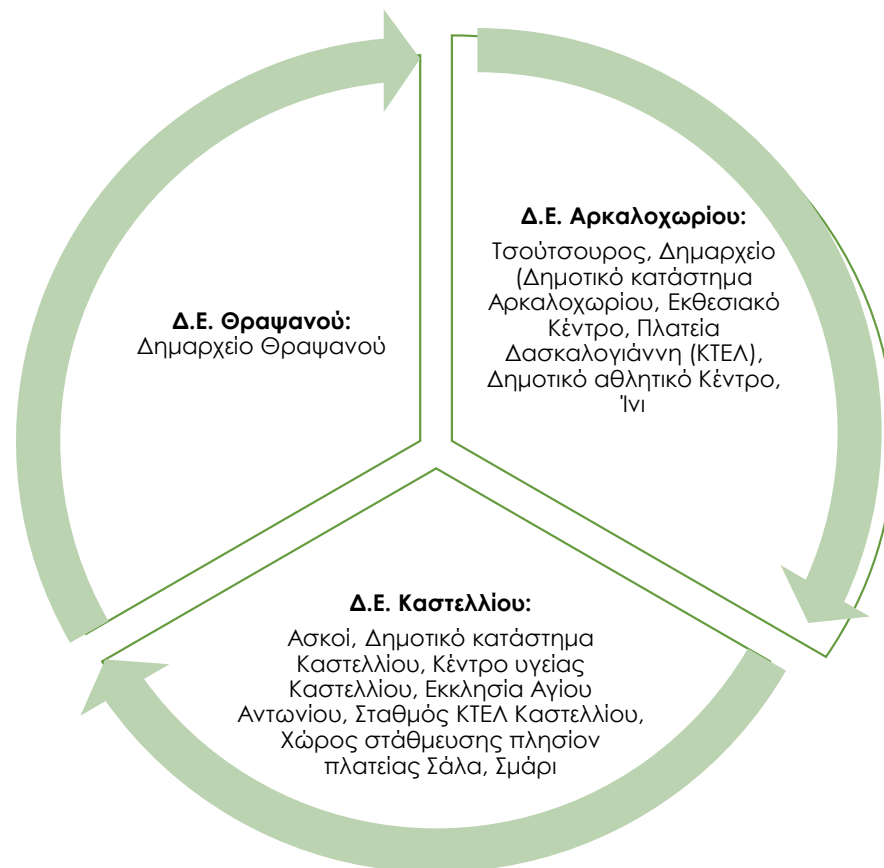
Δ.Ε. Αρκαλοχωρίου:
Τσούτσουρος, Δημαρχείο (Δημοτικό κατάστημα Αρκαλοχωρίου, Εκθεσιακό Κέντρο, Πλατεία Δασκαλογιάννη (ΚΤΕΛ), Δημοτικό αθλητικό Κέντρο, Ίνι

Δ.Ε. Θραψανού:
Δημαρχείο Θραψανού

Δ.Ε. Καστελλίου:
Ασκοί, Δημοτικό κατάστημα Καστελλίου, Κέντρο υγείας Καστελλίου, Εκκλησία Αγίου Αντωνίου, Σταθμός ΚΤΕΛ Καστελλίου, Χώρος στάθμευσης πλησίον πλατείας Σάλα, Σμάρι